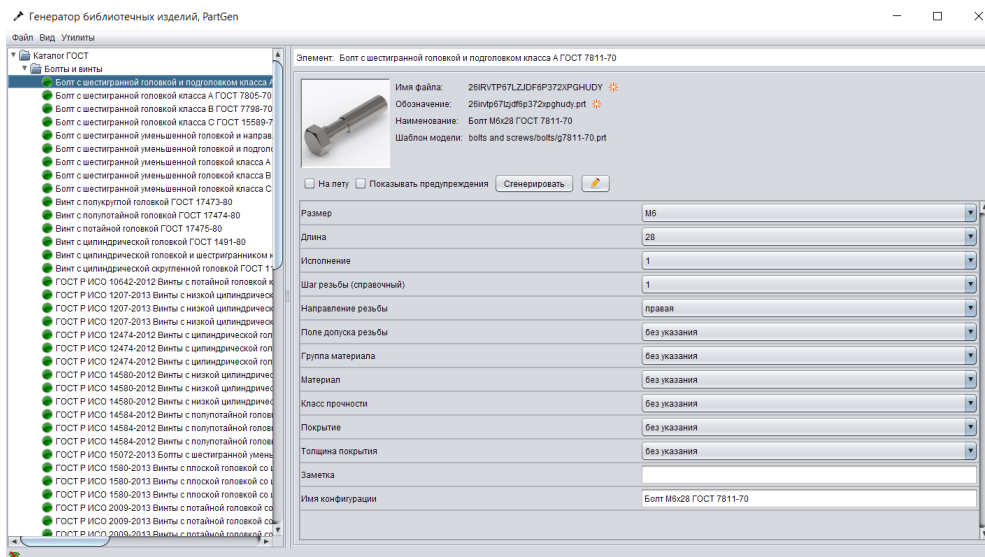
Генератор библиотечных изделий, PartGen

Файл Вид Утилиты

Каталог ГОСТ
Болты и винты
Болт с шестигранной головкой и подголовком класса А
Болт с шестигранной головкой класса А ГОСТ 7805-70
Болт с шестигранной головкой класса В ГОСТ 7798-70
Болт с шестигранной головкой класса С ГОСТ 15589-7
Болт с шестигранной уменьшенной головкой и направ
Болт с шестигранной уменьшенной головкой и подголо
Болт с шестигранной уменьшенной головкой класса А
Болт с шестигранной уменьшенной головкой класса В
Болт с шестигранной уменьшенной головкой класса С
Винт с полукруглой головкой ГОСТ 17473-80
Винт с полупотайной головкой ГОСТ 17474-80
Винт с потайной головкой ГОСТ 17475-80
Винт с цилиндрической головкой ГОСТ 1491-80
Винт с цилиндрической головкой и шестигранником к
Винт с цилиндрической скругленной головкой ГОСТ 11
ГОСТ Р ИСО 10642-2012 Винты с потайной головкой
ГОСТ Р ИСО 1207-2013 Винты с низкой цилиндрическ
ГОСТ Р ИСО 1207-2013 Винты с низкой цилиндрическ
ГОСТ Р ИСО 1207-2013 Винты с низкой цилиндрическ
ГОСТ Р ИСО 12474-2012 Винты с цилиндрической гол
ГОСТ Р ИСО 12474-2012 Винты с цилиндрической гол
ГОСТ Р ИСО 12474-2012 Винты с цилиндрической гол
ГОСТ Р ИСО 14580-2012 Винты с низкой цилиндричес
ГОСТ Р ИСО 14580-2012 Винты с низкой цилиндричес
ГОСТ Р ИСО 14580-2012 Винты с низкой цилиндричес
ГОСТ Р ИСО 14584-2012 Винты с полупотайной голов
ГОСТ Р ИСО 14584-2012 Винты с полупотайной голов
ГОСТ Р ИСО 14584-2012 Винты с полупотайной голов
ГОСТ Р ИСО 15072-2013 Болты с шестигранной умень
ГОСТ Р ИСО 1580-2013 Винты с плоской головкой со
ГОСТ Р ИСО 1580-2013 Винты с плоской головкой со
ГОСТ Р ИСО 1580-2013 Винты с плоской головкой со
ГОСТ Р ИСО 2009-2013 Винты с потайной головкой со
ГОСТ Р ИСО 2009-2013 Винты с потайной головкой со
ГОСТ Р ИСО 2009-2013 Винты с потайной головкой со

Элемент: Болт с шестигранной головкой и подголовком класса А ГОСТ 7811-70

Имя файла: 26IRVTP67LZJDF6P372XPGHUDY
Обозначение: 26irvtp67lzjdf6p372xpghudy.prt
Наименование: Болт М6х28 ГОСТ 7811-70
Шаблон модели: bolts and screws/bolts/g7811-70.prt

На лету | Показывать предупреждения | Сгенерировать

| | |
|---|---|
| Размер | М6 |
| Длина | 28 |
| Исполнение | 1 |
| Шаг резьбы (справочный) | 1 |
| Направление резьбы | правая |
| Поле допуска резьбы | без указания |
| Группа материала | без указания |
| Материал | без указания |
| Класс прочности | без указания |
| Покрытие | без указания |
| Толщина покрытия | без указания |
| Заметка | |
| Имя конфигурации | Болт М6х28 ГОСТ 7811-70 |